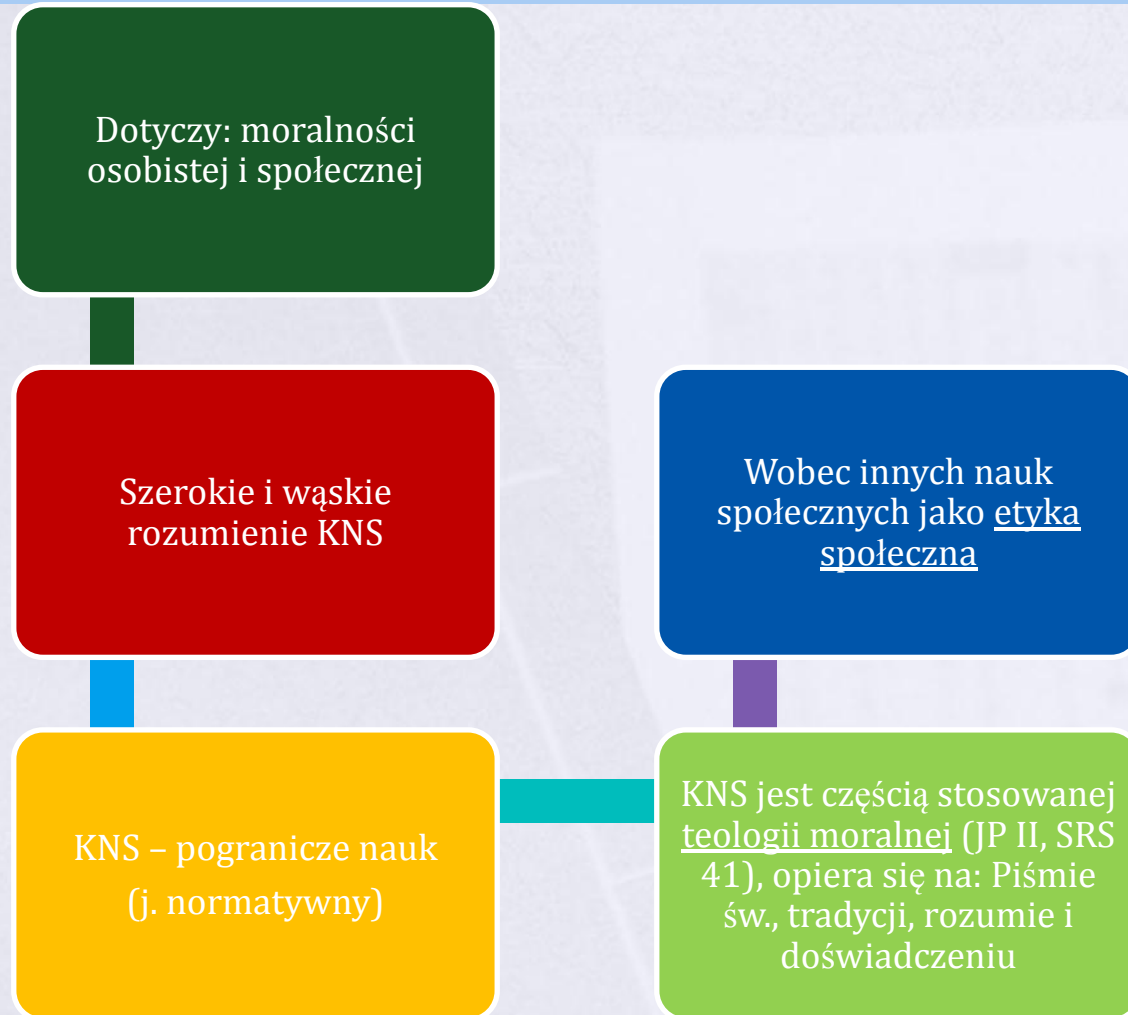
Dotyczy: moralności osobistej i społecznej

Szerokie i wąskie rozumienie KNS

KNS – pogranicze nauk (j. normatywny)

KNS jest częścią stosowanej teologii moralnej (JP II, SRS 41), opiera się na: Piśmie św., tradycji, rozumie i doświadczeniu

Wobec innych nauk społecznych jako etyka społeczna